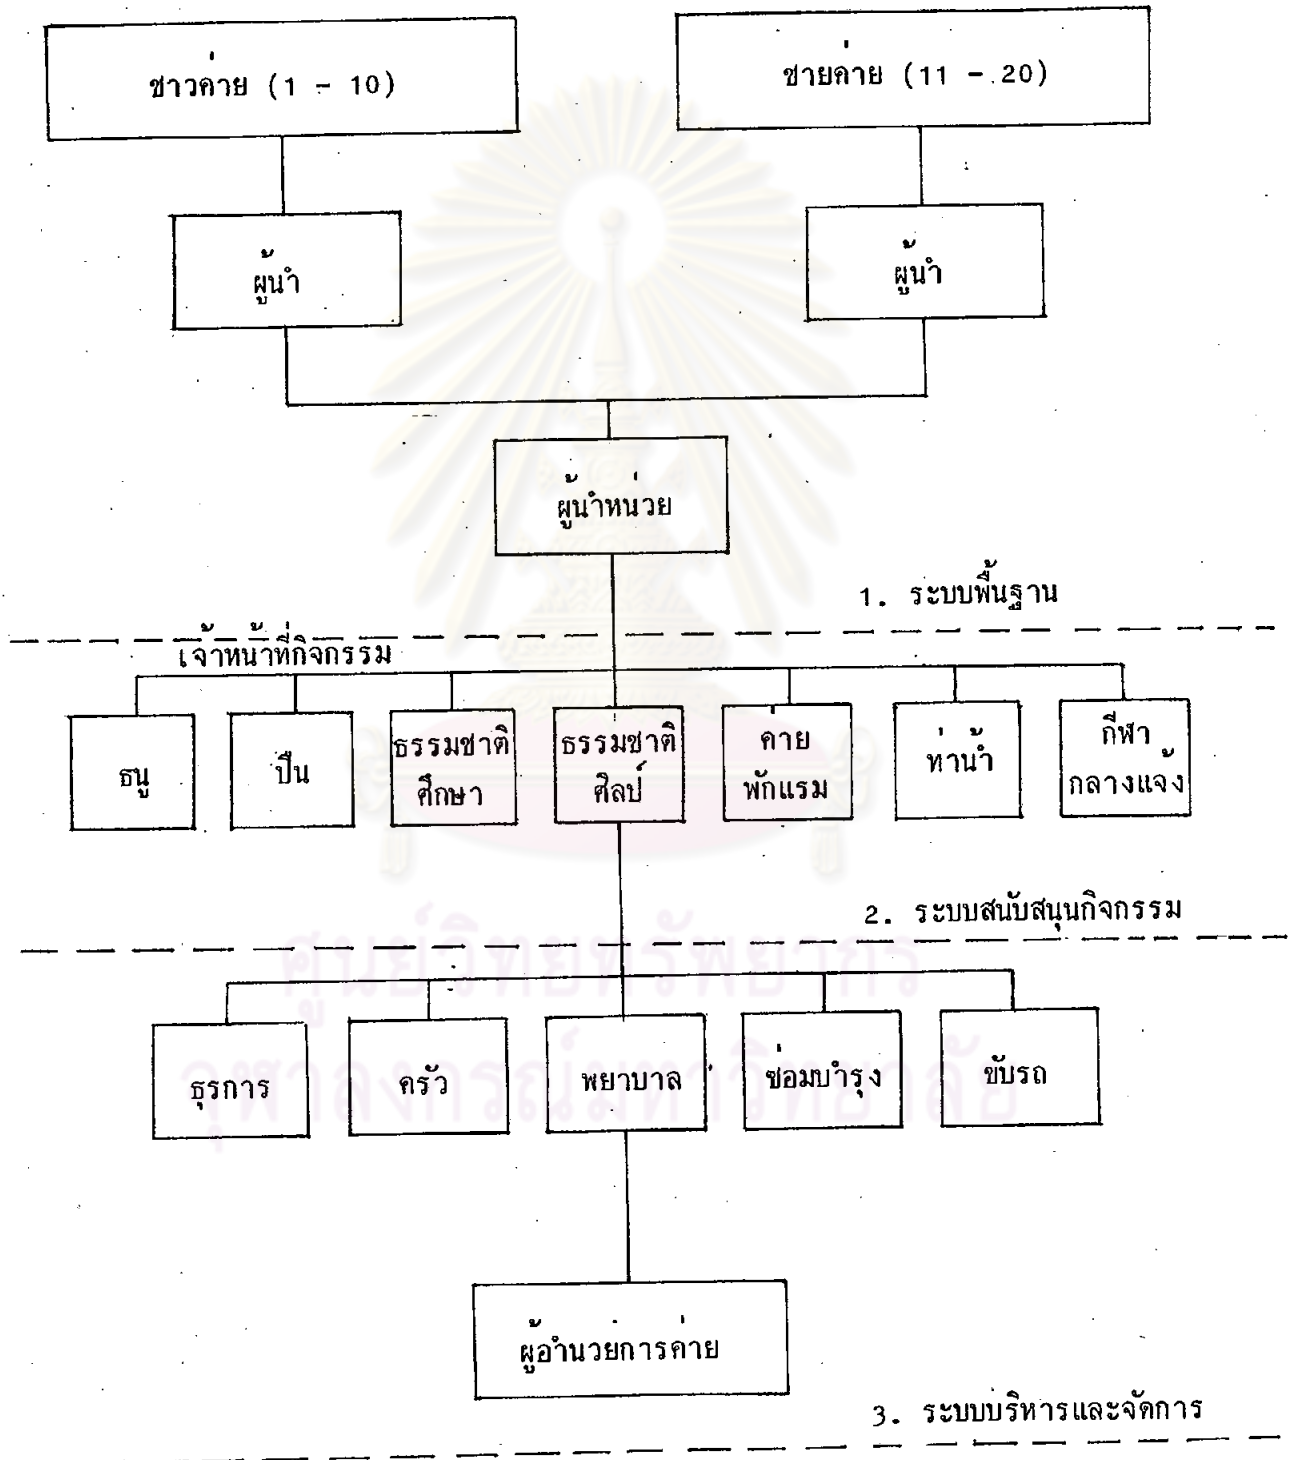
ชาวค่าย (1 - 10)

ชายค่าย (11 - 20)

ผู้นำ

ผู้นำ

ผู้นำหน่วย

1. ระบบพื้นฐาน

เจ้าหน้าที่กิจกรรม

ธนู

ปืน

ธรรมชาติศึกษา

ธรรมชาติศิลป์

ค่ายพักแรม

ท่าน้ำ

กีฬากลางแจ้ง

2. ระบบสนับสนุนกิจกรรม

ธุรการ

ครัว

พยาบาล

ซ่อมบำรุง

ขับรถ

ผู้อำนวยการค่าย

3. ระบบบริหารและจัดการ

ศูนย์วิทยทรัพยากร
จุฬาลงกรณ์มหาวิทยาลัย